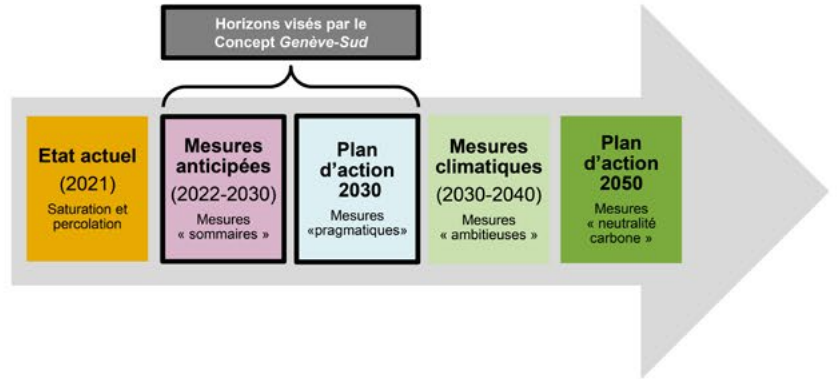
Horizons visés par le Concept Genève-Sud

Etat actuel
(2021)
Saturation et percolation

Mesures anticipées
(2022-2030)
Mesures « sommaires »

Plan d'action 2030
Mesures «pragmatiques»

Mesures climatiques
(2030-2040)
Mesures « ambitieuses »

Plan d'action 2050
Mesures « neutralité carbone »